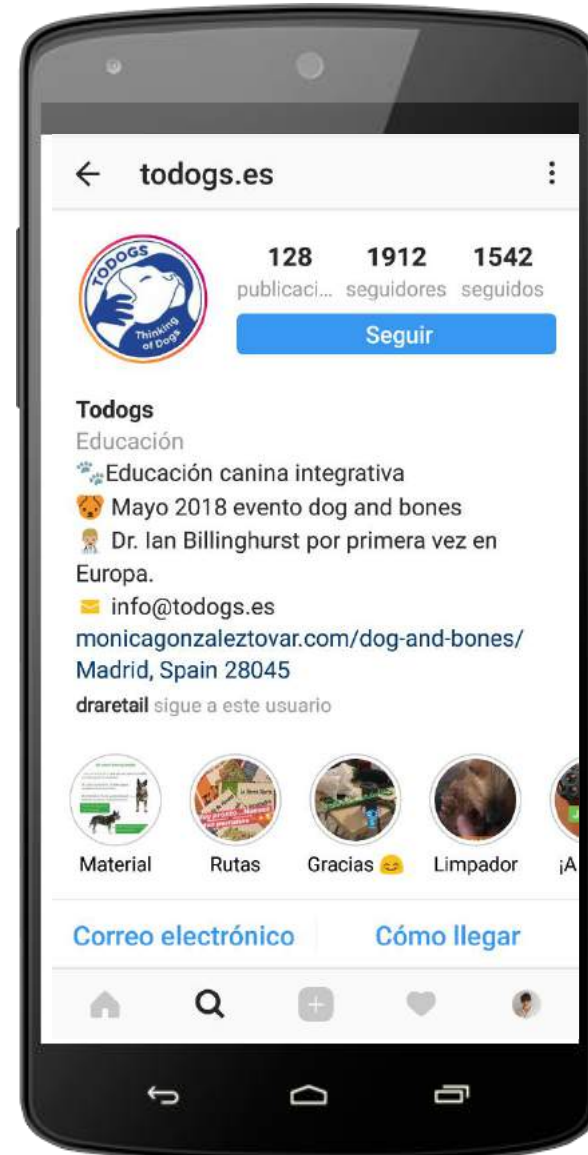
← todogs.es ⋮

TODOGS Thinking of Dogs

128 publicaci... 1912 seguidores 1542 seguidos

Seguir

Todogs
Educación
🐾Educación canina integrativa
🐶 Mayo 2018 evento dog and bones
👨‍⚕️ Dr. Ian Billinghurst por primera vez en Europa.
✉️ info@todogs.es
monicagonzaleztovar.com/dog-and-bones/
Madrid, Spain 28045
draretail sigue a este usuario

Material Rutas Gracias 😊 Limpador ¡A

Correo electrónico Cómo llegar